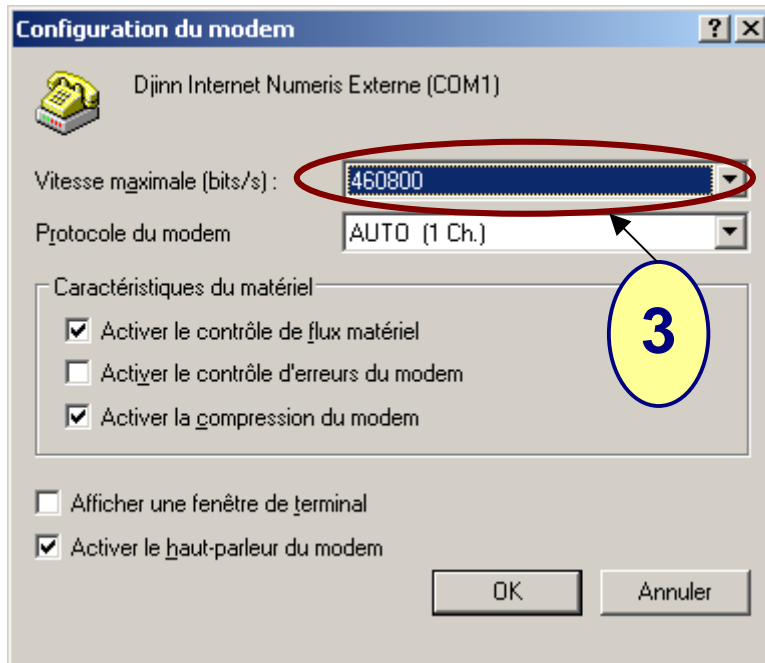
Configuration du modem

?
X

Djinn Internet Numeris Externe (COM1)

Vitesse maximale (bits/s) : 460800

Protocole du modem AUTO (1 Ch.)

3

Caractéristiques du matériel

☑ Activer le contrôle de flux matériel

☐ Activer le contrôle d'erreurs du modem

☑ Activer la compression du modem

☐ Afficher une fenêtre de terminal

☑ Activer le haut-parleur du modem

OK

Annuler